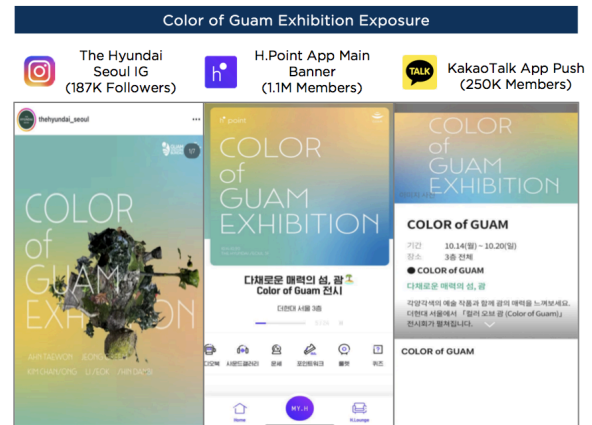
Color of Guam Exhibition Exposure

The Hyundai Seoul IG (187K Followers)

H.Point App Main Banner (1.1M Members)

KakaoTalk App Push (250K Members)

thehyundai_seoul

COLOR of GUAM EXHIBITION

AHN TAEWON JEONG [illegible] KIM CHAN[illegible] LI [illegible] AHN DA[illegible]

h.point

COLOR of GUAM EXHIBITION

다채로운 매력의 섬, 괌
Color of Guam 전시

더현대 서울 3층

MY.H

COLOR of GUAM EXHIBITION

COLOR of GUAM

기간 10.14(일) ~ 10.20(일)
장소 3층 전체

● COLOR of GUAM

다채로운 매력의 섬, 괌

각양각색의 예술 작품과 함께 괌의 매력을 느껴보세요. 더현대 서울에서 「컬러 오브 괌 (Color of Guam)」 전시회가 펼쳐집니다.

COLOR of GUAM